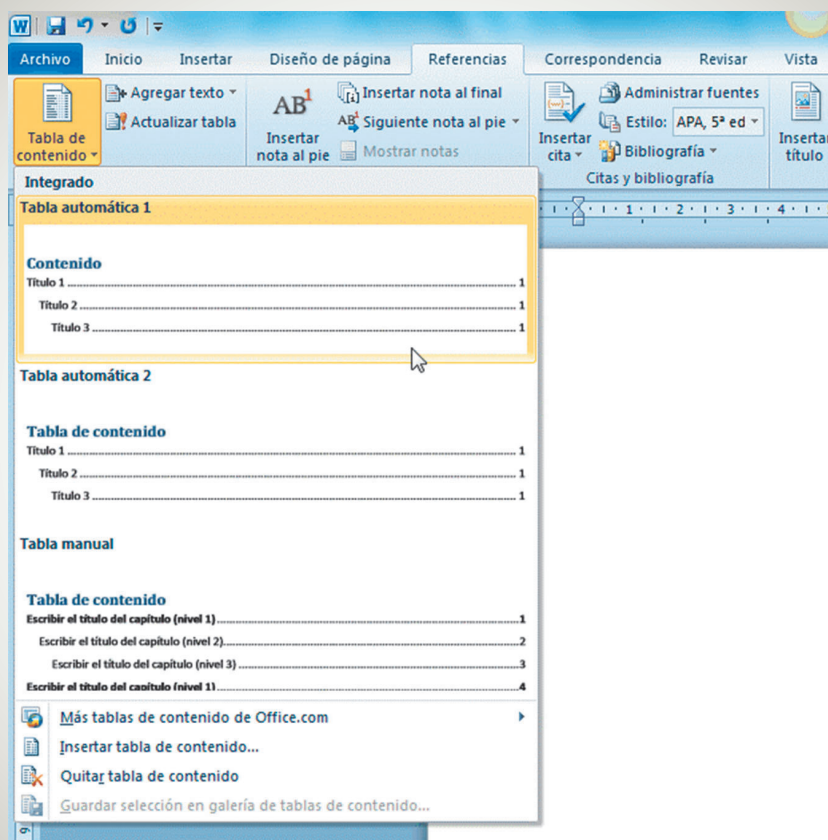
Archivo Inicio Insertar Diseño de página Referencias Correspondencia Revisar Vista

Tabla de contenido
Agregar texto
Actualizar tabla
AB¹
Insertar nota al pie
Insertar nota al final
Siguiente nota al pie
Mostrar notas
Insertar cita
Administrar fuentes
Estilo: APA, 5ª ed
Bibliografía
Citas y bibliografía
Insertar título

Integrado
Tabla automática 1

Contenido
Título 1 .......... 1
Título 2 .......... 1
Título 3 .......... 1

Tabla automática 2

Tabla de contenido
Título 1 .......... 1
Título 2 .......... 1
Título 3 .......... 1

Tabla manual

Tabla de contenido
Escribir el título del capítulo (nivel 1) .......... 1
Escribir el título del capítulo (nivel 2) .......... 2
Escribir el título del capítulo (nivel 3) .......... 3
Escribir el título del capítulo (nivel 1) .......... 4

Más tablas de contenido de Office.com
Insertar tabla de contenido...
Quitar tabla de contenido
Guardar selección en galería de tablas de contenido...